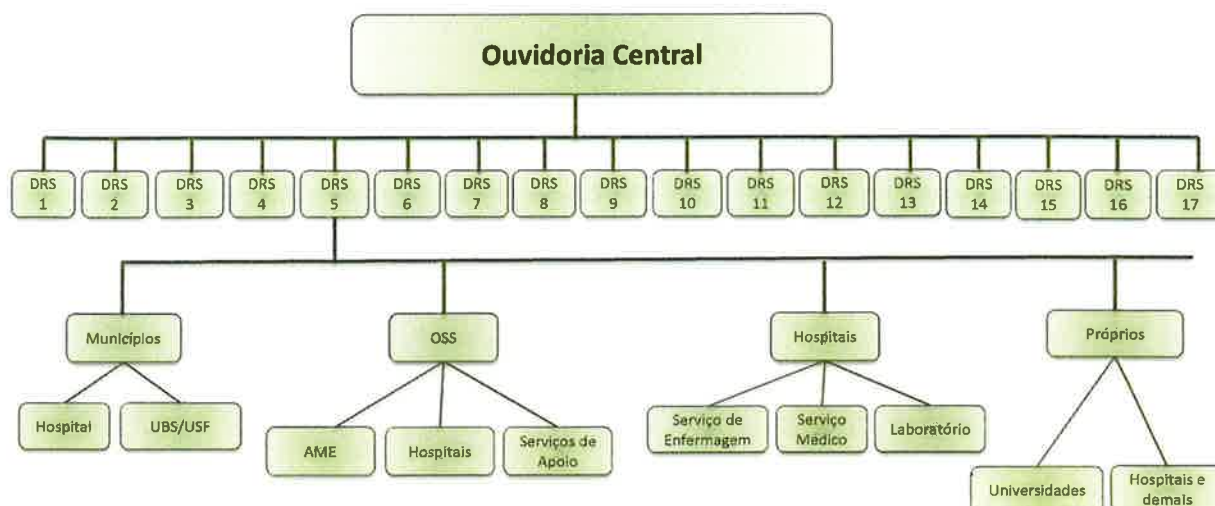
Ouvidoria Central

DRS 1
DRS 2
DRS 3
DRS 4
DRS 5
DRS 6
DRS 7
DRS 8
DRS 9
DRS 10
DRS 11
DRS 12
DRS 13
DRS 14
DRS 15
DRS 16
DRS 17

Municípios
OSS
Hospitais
Próprios

Hospital
UBS/USF

AME
Hospitais
Serviços de Apoio

Serviço de Enfermagem
Serviço Médico
Laboratório

Universidades
Hospitais e demais